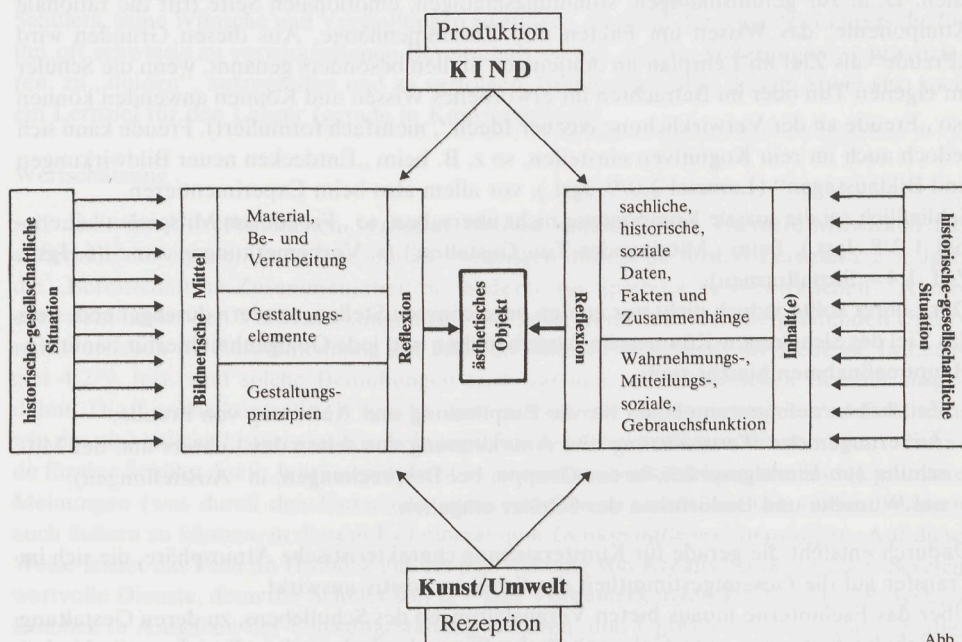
Produktion
KIND

historische-gesellschaftliche Situation

Bildnerische Mittel

Material, Be- und Verarbeitung

Gestaltungselemente

Gestaltungsprinzipien

Reflexion

ästhetisches Objekt

Reflexion

sachliche, historische, soziale Daten, Fakten und Zusammenhänge

Wahrnehmungs-, Mitteilungs-, soziale, Gebrauchsfunktion

Inhalt(e)

historische-gesellschaftliche Situation

Kunst/Umwelt
Rezeption

Abb.